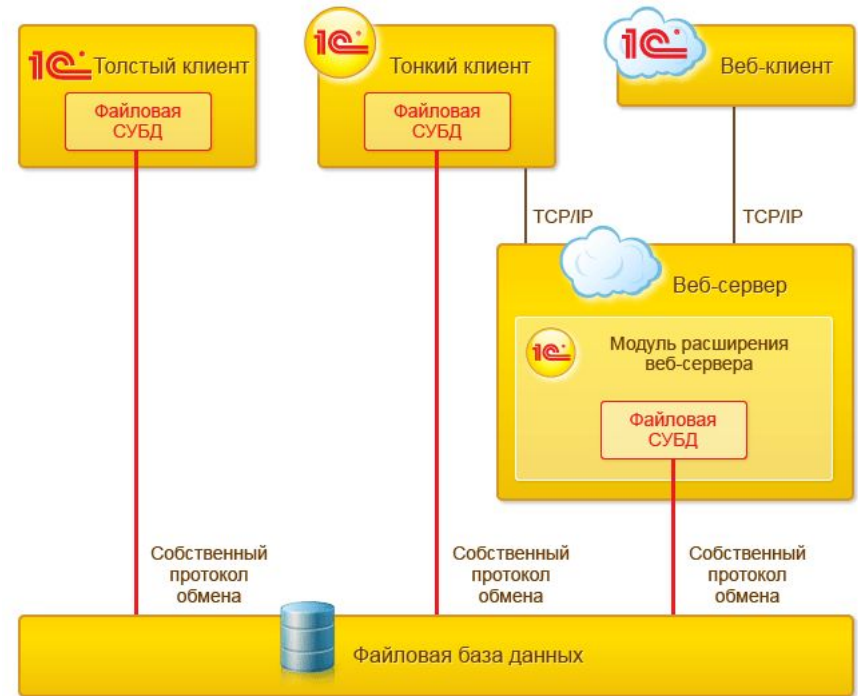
1С Толстый клиент

Файловая СУБД

1С Тонкий клиент

Файловая СУБД

1С Веб-клиент

TCP/IP

TCP/IP

Веб-сервер

1С Модуль расширения веб-сервера

Файловая СУБД

Собственный протокол обмена

Собственный протокол обмена

Собственный протокол обмена

Файловая база данных